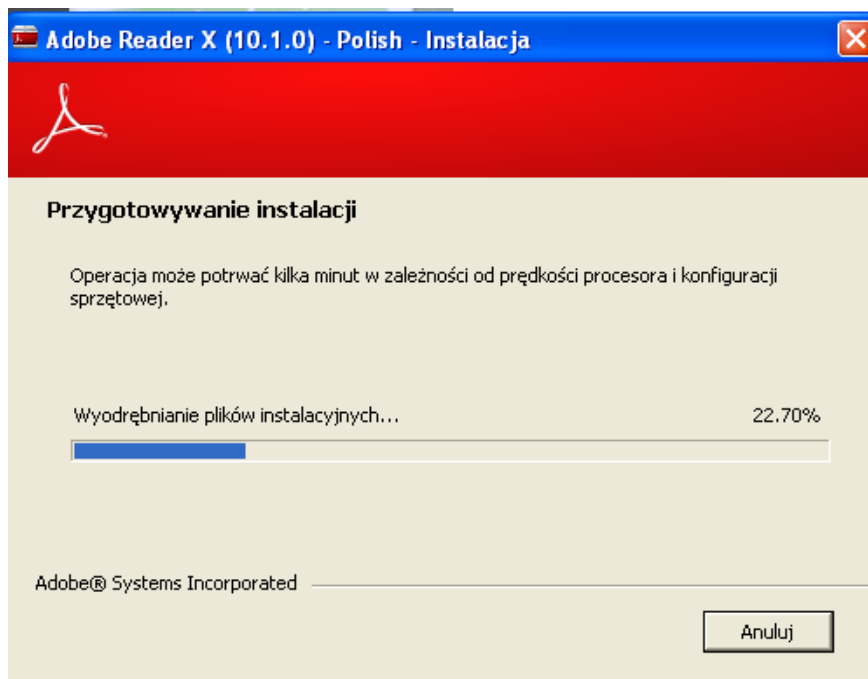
Adobe Reader X (10.1.0) - Polish - Instalacja

Przygotowywanie instalacji

Operacja może potrwać kilka minut w zależności od prędkości procesora i konfiguracji sprzętowej.

Wyodrębnianie plików instalacyjnych...

22.70%

Adobe® Systems Incorporated

Anuluj